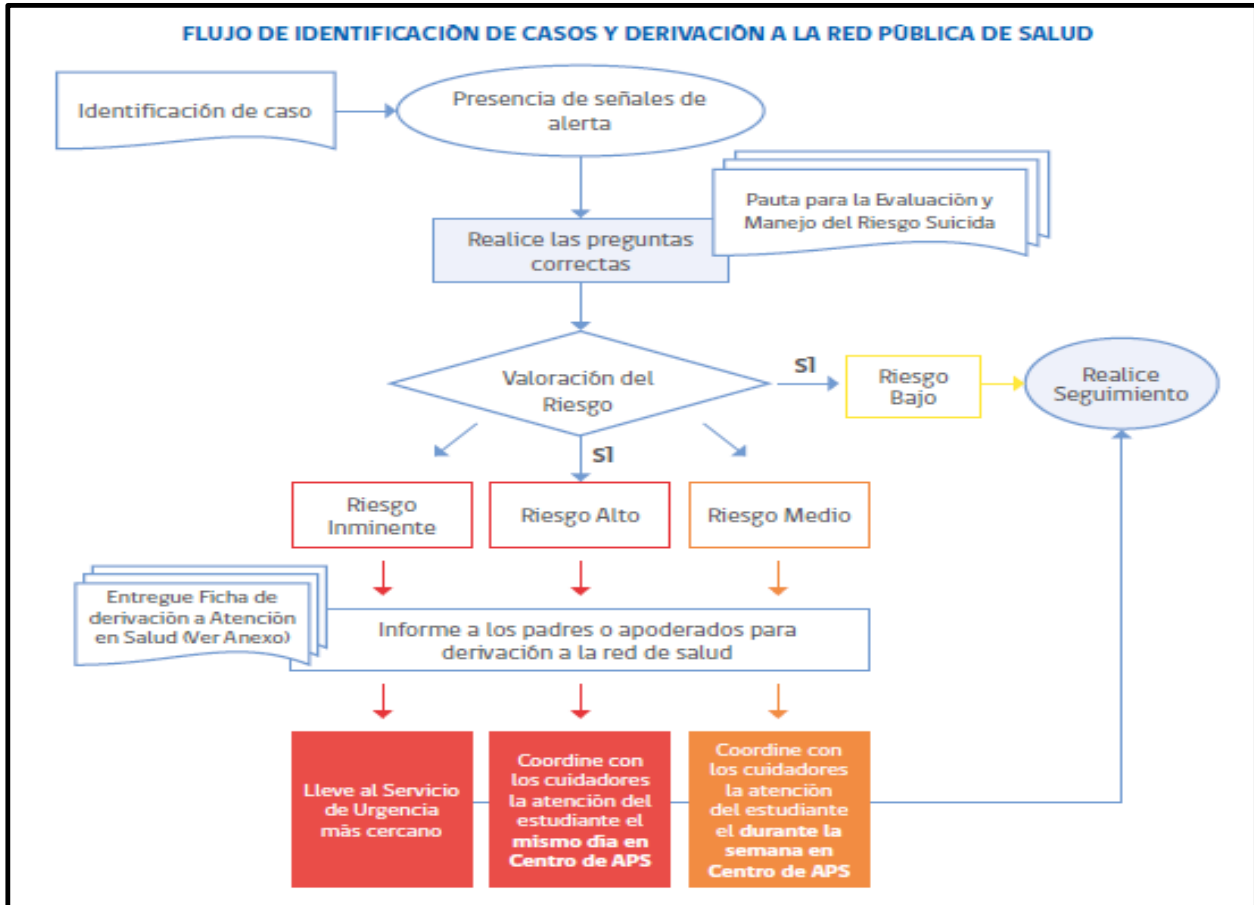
FLUJO DE IDENTIFICACIÒN DE CASOS Y DERIVACIÒN A LA RED PÙBLICA DE SALUD

Identificación de caso

Presencia de señales de alerta

Pauta para la Evaluación y Manejo del Riesgo Suicida

Realice las preguntas correctas

Valoración del Riesgo

SÌ

Riesgo Bajo

Realice Seguimiento

SÌ

Riesgo Inminente

Riesgo Alto

Riesgo Medio

Entregue Ficha de derivación a Atención en Salud (Ver Anexo)

Informe a los padres o apoderados para derivación a la red de salud

Lleve al Servicio de Urgencia más cercano

Coordine con los cuidadores la atención del estudiante el mismo día en Centro de APS

Coordine con los cuidadores la atención del estudiante el durante la semana en Centro de APS